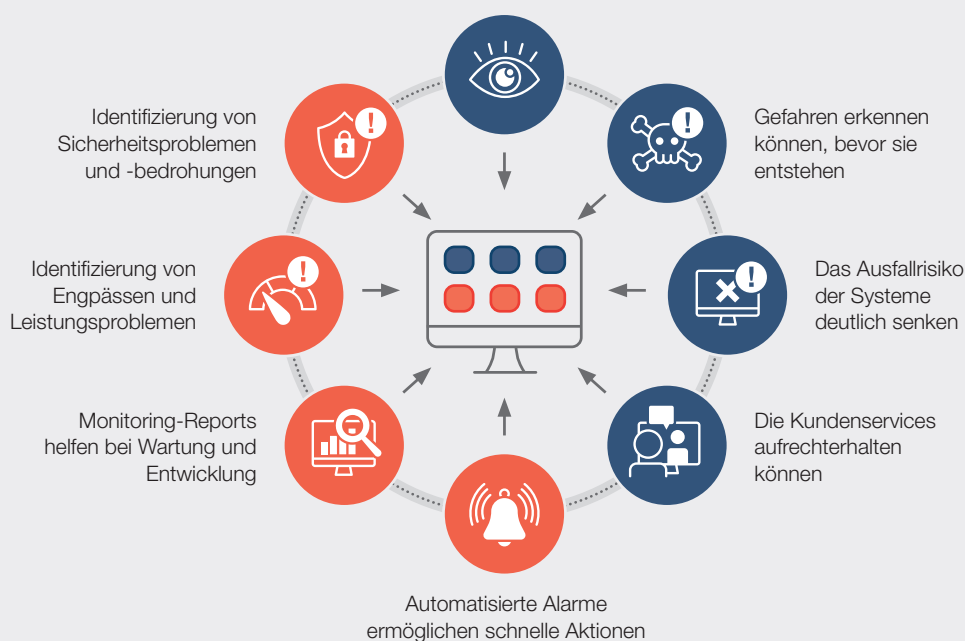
Identifizierung von Sicherheitsproblemen und -bedrohungen

Gefahren erkennen können, bevor sie entstehen

Identifizierung von Engpässen und Leistungsproblemen

Das Ausfallrisiko der Systeme deutlich senken

Monitoring-Reports helfen bei Wartung und Entwicklung

Die Kundenservices aufrechterhalten können

Automatisierte Alarme ermöglichen schnelle Aktionen